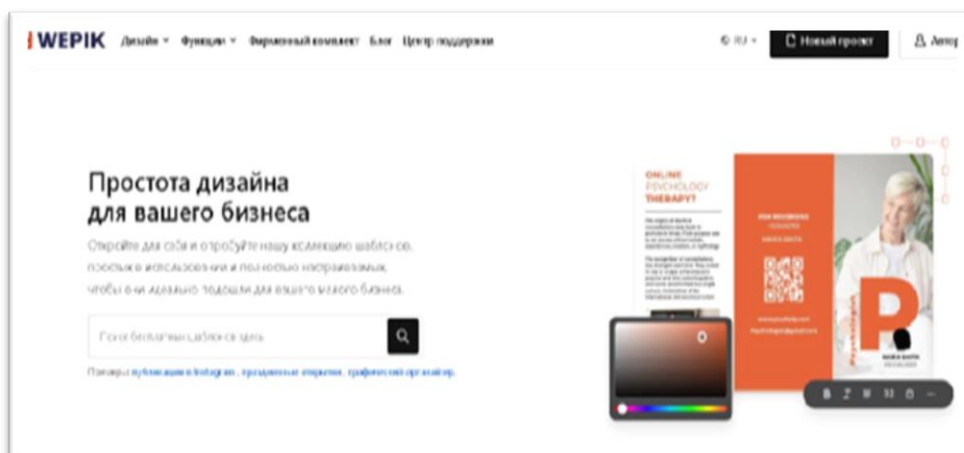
WEPIK Дизайн Функции Фирменный комплект Блог Центр поддержки

RU Новый проект Авто

Простота дизайна для вашего бизнеса

Откройте для себя и опробуйте нашу коллекцию шаблонов, простых в использовании и полностью настраиваемых, чтобы они идеально подошли для вашего малого бизнеса.

Поиск бесплатных шаблонов здесь

Популярные: публикации в Instagram, праздничные открытки, графический органайзер.

ONLINE PSYCHOLOGY THERAPY?

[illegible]

P.